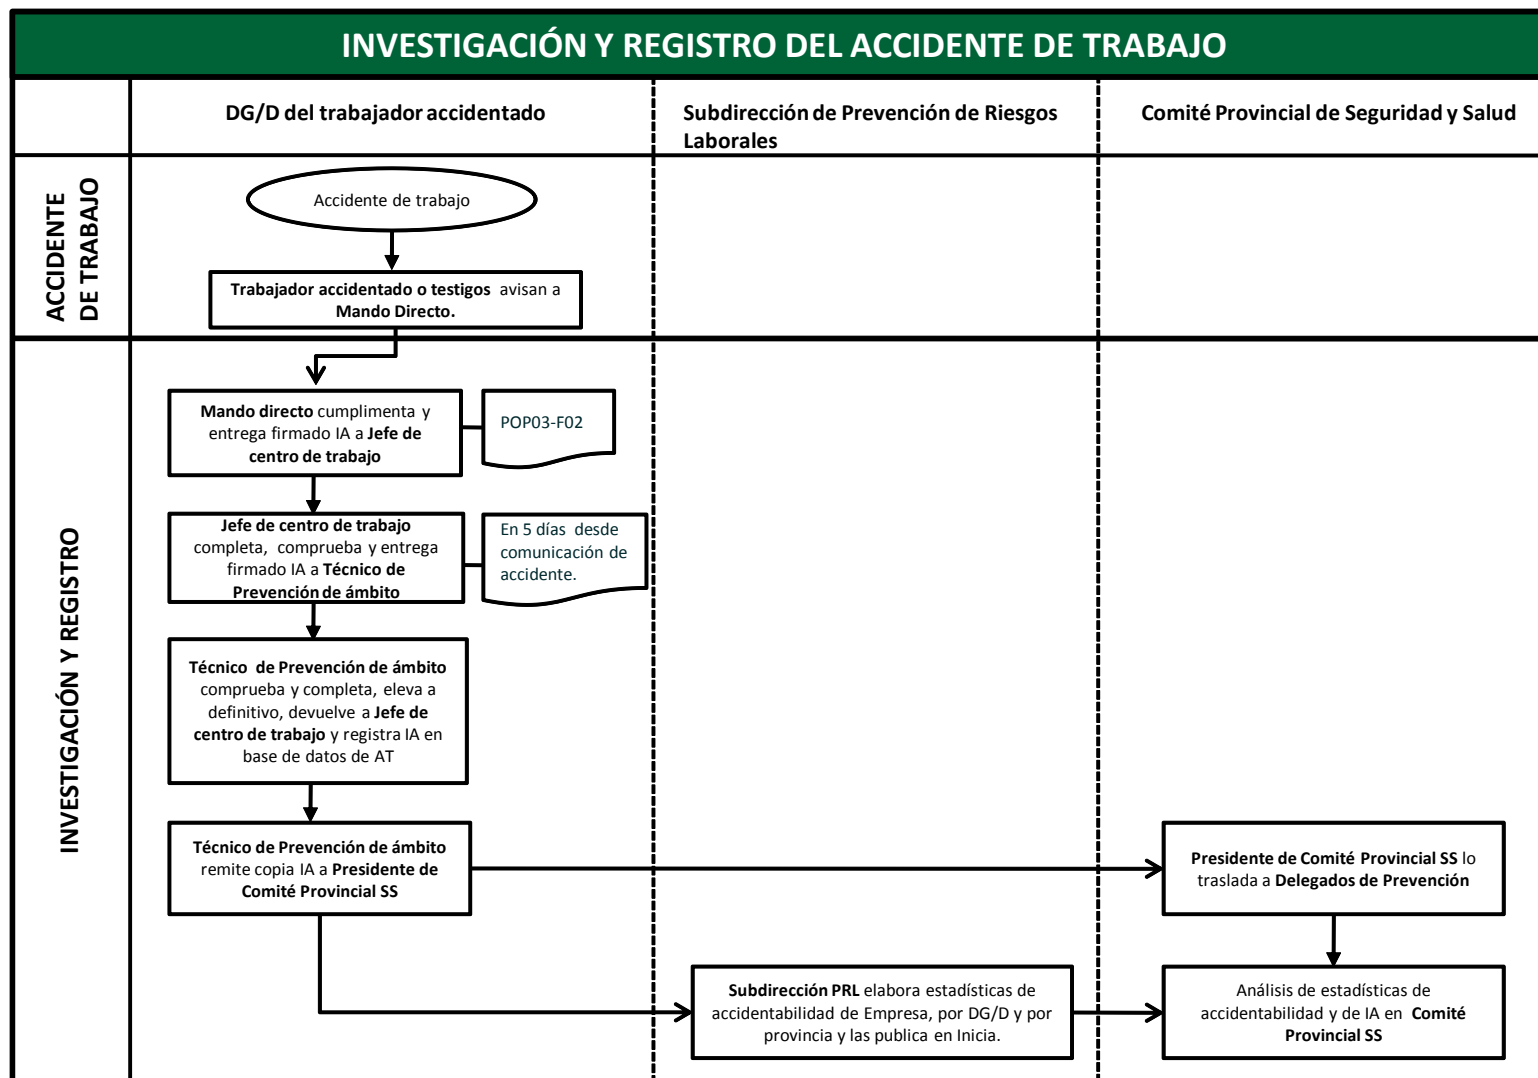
INVESTIGACIÓN Y REGISTRO DEL ACCIDENTE DE TRABAJO

| | DG/D del trabajador accidentado | Subdirección de Prevención de Riesgos Laborales | Comité Provincial de Seguridad y Salud |
|---|---|---|---|

ACCIDENTE DE TRABAJO

Accidente de trabajo

Trabajador accidentado o testigos avisan a Mando Directo.

INVESTIGACIÓN Y REGISTRO

Mando directo cumplimenta y entrega firmado IA a Jefe de centro de trabajo

POP03-F02

Jefe de centro de trabajo completa, comprueba y entrega firmado IA a Técnico de Prevención de ámbito

En 5 días desde comunicación de accidente.

Técnico de Prevención de ámbito comprueba y completa, eleva a definitivo, devuelve a Jefe de centro de trabajo y registra IA en base de datos de AT

Técnico de Prevención de ámbito remite copia IA a Presidente de Comité Provincial SS

Presidente de Comité Provincial SS lo traslada a Delegados de Prevención

Subdirección PRL elabora estadísticas de accidentabilidad de Empresa, por DG/D y por provincia y las publica en Inicia.

Análisis de estadísticas de accidentabilidad y de IA en Comité Provincial SS